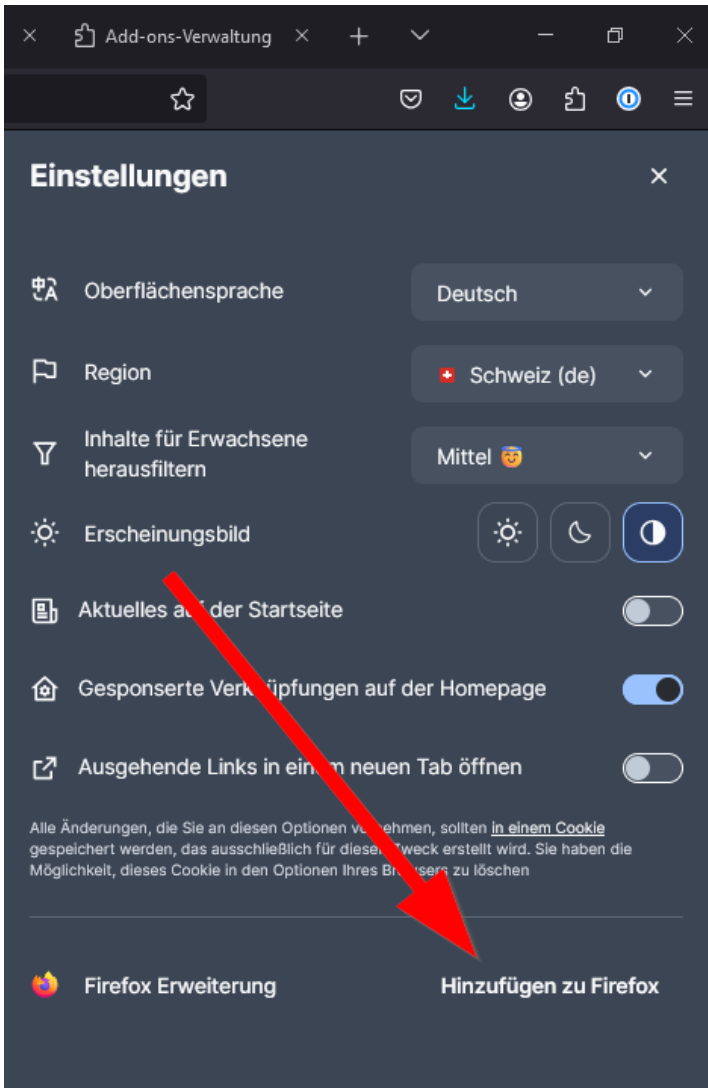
Add-ons-Verwaltung

Einstellungen

Oberflächensprache
Deutsch

Region
Schweiz (de)

Inhalte für Erwachsene herausfiltern
Mittel 😇

Erscheinungsbild

Aktuelles a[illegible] der Startseite

Gesponserte Verk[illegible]üpfungen auf der Homepage

Ausgehende Links in ein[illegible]m neuen Tab öffnen

Alle Änderungen, die Sie an diesen Optionen vo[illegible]ehmen, sollten in einem Cookie gespeichert werden, das ausschließlich für diese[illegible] Zweck erstellt wird. Sie haben die Möglichkeit, dieses Cookie in den Optionen Ihres Br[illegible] zu löschen

Firefox Erweiterung
Hinzufügen zu Firefox